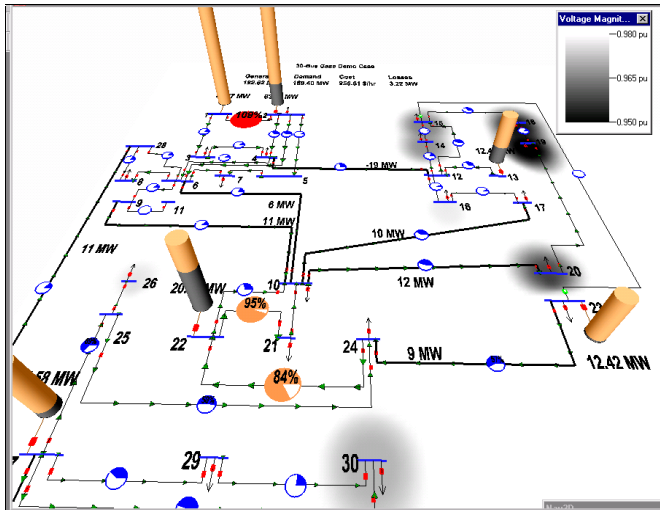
30-Bus Case Demo Case
Genera 192.62 MW
Demand 189.40 MW
Cost 936.51 $/hr
Losses 3.22 MW

Voltage Magnit...
0.980 pu
0.965 pu
0.950 pu

7 MW
6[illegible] MW
109%
28
1
3
2
4
7
5
6
8
9
11
-19 MW
15
14
12.4 MW
18
19
12
13
16
17
6 MW
11 MW
11 MW
10 MW
20
12 MW
10
26
20 MW
95%
23
25
22
21
24
9 MW
12.42 MW
84%
58 MW
27
29
30